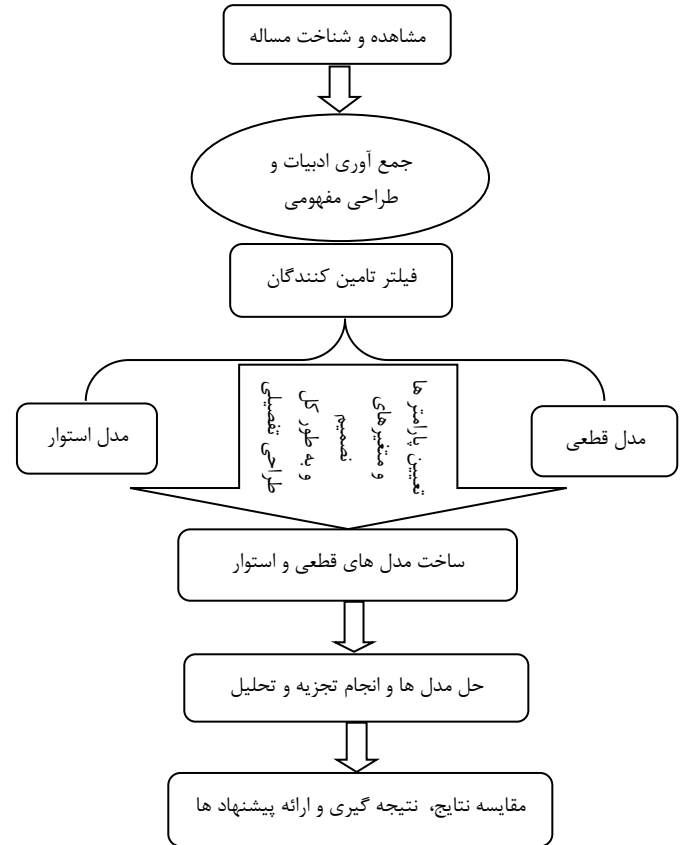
مشاهده و شناخت مساله

جمع آوری ادبیات و طراحی مفهومی

فیلتر تامین کنندگان

مدل قطعی

تعیین پارامتر ها و متغیرهای تصمیم به طور کل و طراحی تفصیلی

مدل استوار

ساخت مدل های قطعی و استوار

حل مدل ها و انجام تجزیه و تحلیل

مقایسه نتایج، نتیجه گیری و ارائه پیشنهاد ها